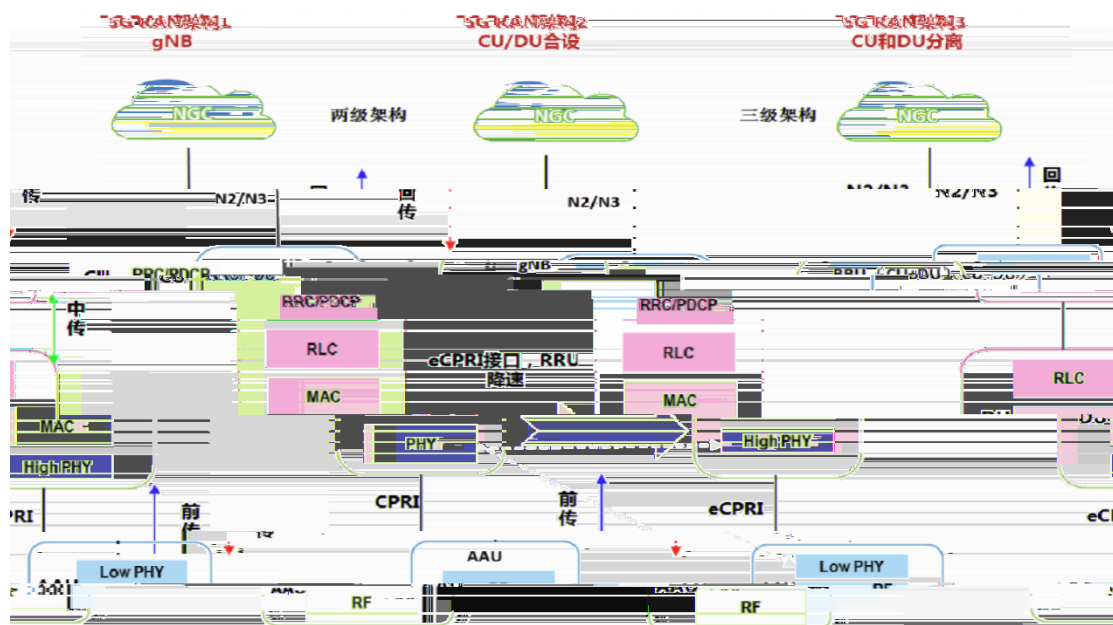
5G RAN架构1
gNB

5G RAN架构2
CU/DU合设

5G RAN架构3
CU和DU分离

NGC

两级架构

NGC

三级架构

NGC

传

N2/N3

回
传

N2/N3

N2/N3

N2/N3

回

gNB

RRC/PDCP

RRU（CU+DU）

中
传

RRC/PDCP

RLC

RRC/PDCP

RLC

RLC

eCPRI接口，RRU
降速

MAC

MAC

MAC

PHY

High PHY

High PHY

CPRI

前
传

eCPRI

PRI

前
传

eC

AAU

Low PHY

Low PHY

RF

RF